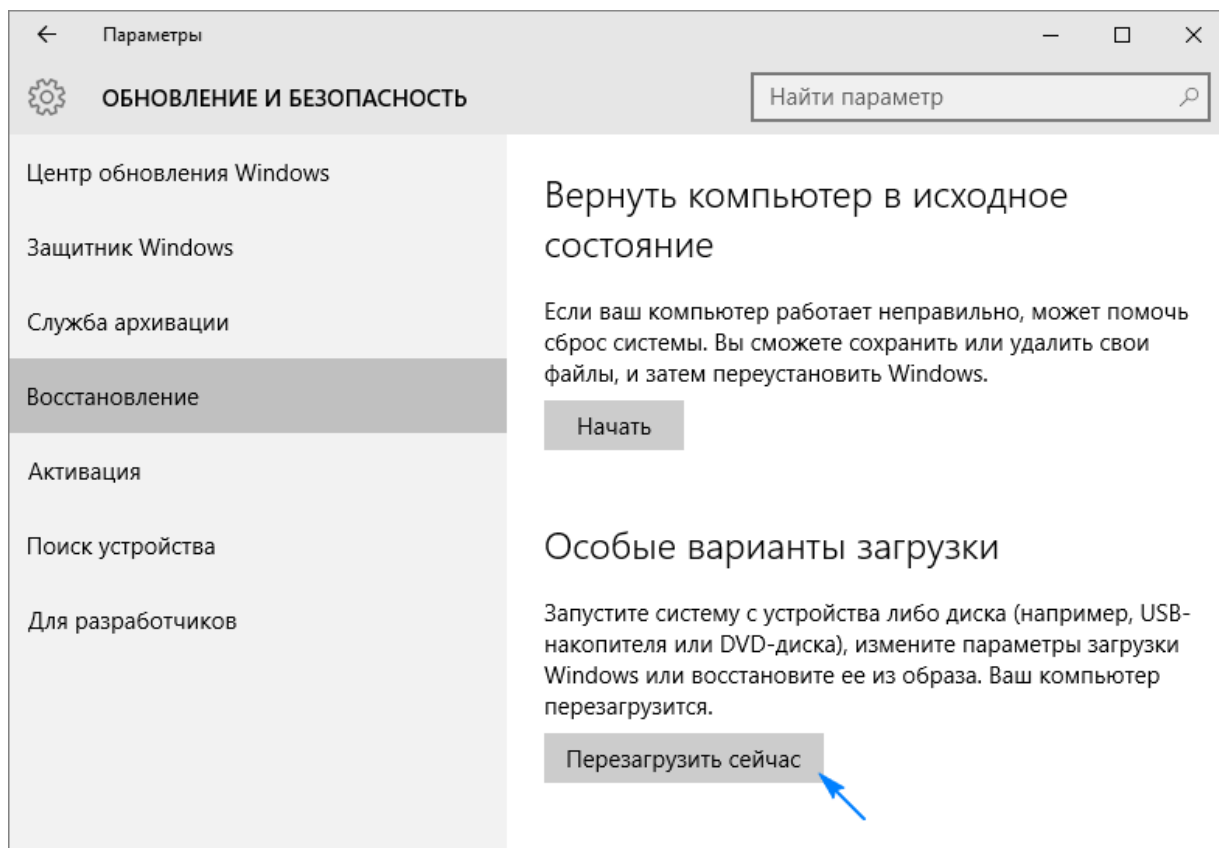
← Параметры

ОБНОВЛЕНИЕ И БЕЗОПАСНОСТЬ

Найти параметр

Центр обновления Windows

Защитник Windows

Служба архивации

Восстановление

Активация

Поиск устройства

Для разработчиков

Вернуть компьютер в исходное состояние

Если ваш компьютер работает неправильно, может помочь сброс системы. Вы сможете сохранить или удалить свои файлы, и затем переустановить Windows.

Начать

Особые варианты загрузки

Запустите систему с устройства либо диска (например, USB-накопителя или DVD-диска), измените параметры загрузки Windows или восстановите ее из образа. Ваш компьютер перезагрузится.

Перезагрузить сейчас